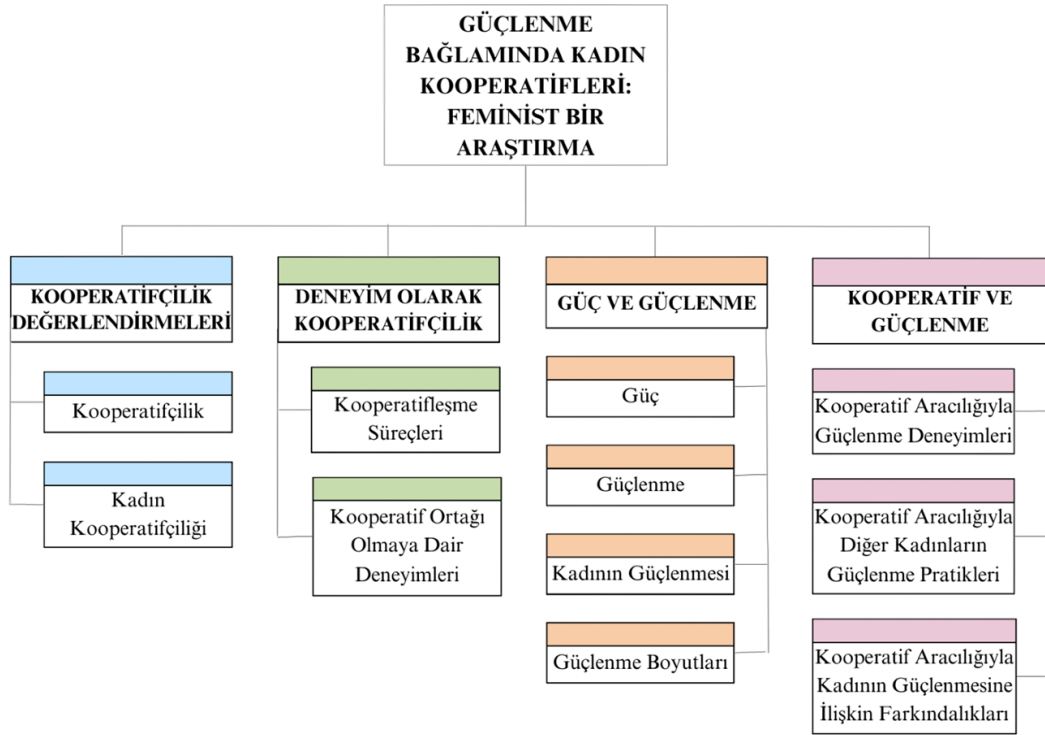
GÜÇLENME BAĞLAMINDA KADIN KOOPERATİFLERİ: FEMİNİST BİR ARAŞTIRMA

KOOPERATİFÇİLİK DEĞERLENDİRMELERİ

Kooperatifçilik

Kadın Kooperatifçiliği

DENEYİM OLARAK KOOPERATİFÇİLİK

Kooperatifleşme Süreçleri

Kooperatif Ortağı Olmaya Dair Deneyimleri

GÜÇ VE GÜÇLENME

Güç

Güçlenme

Kadının Güçlenmesi

Güçlenme Boyutları

KOOPERATİF VE GÜÇLENME

Kooperatif Aracılığıyla Güçlenme Deneyimleri

Kooperatif Aracılığıyla Diğer Kadınların Güçlenme Pratikleri

Kooperatif Aracılığıyla Kadının Güçlenmesine İlişkin Farkındalıkları